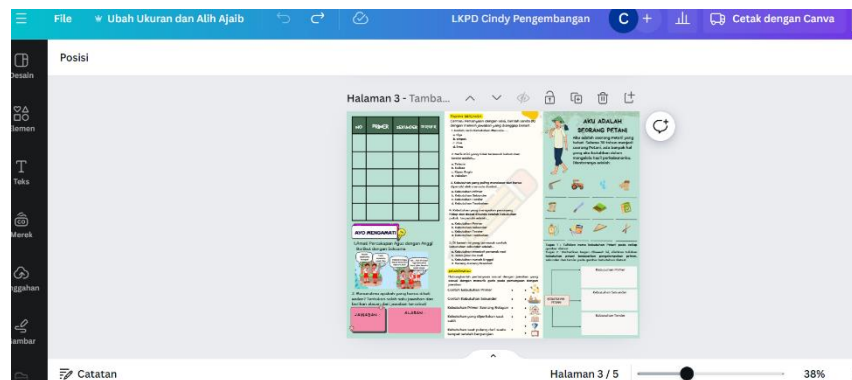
File
Ubah Ukuran dan Alih Ajaib
LKPD Cindy Pengembangan
C
Cetak dengan Canva
Desain
Elemen
Teks
Merek
Unggahan
Gambar
Posisi
Halaman 3 - Tamba...
NO
PRIMER
SEKUNDER
TERSIER
AYO MENGAMATI
AYU ADALAH SEORANG PETANI
JAWABAN
ALASAN
Catatan
Halaman 3 / 5
38%